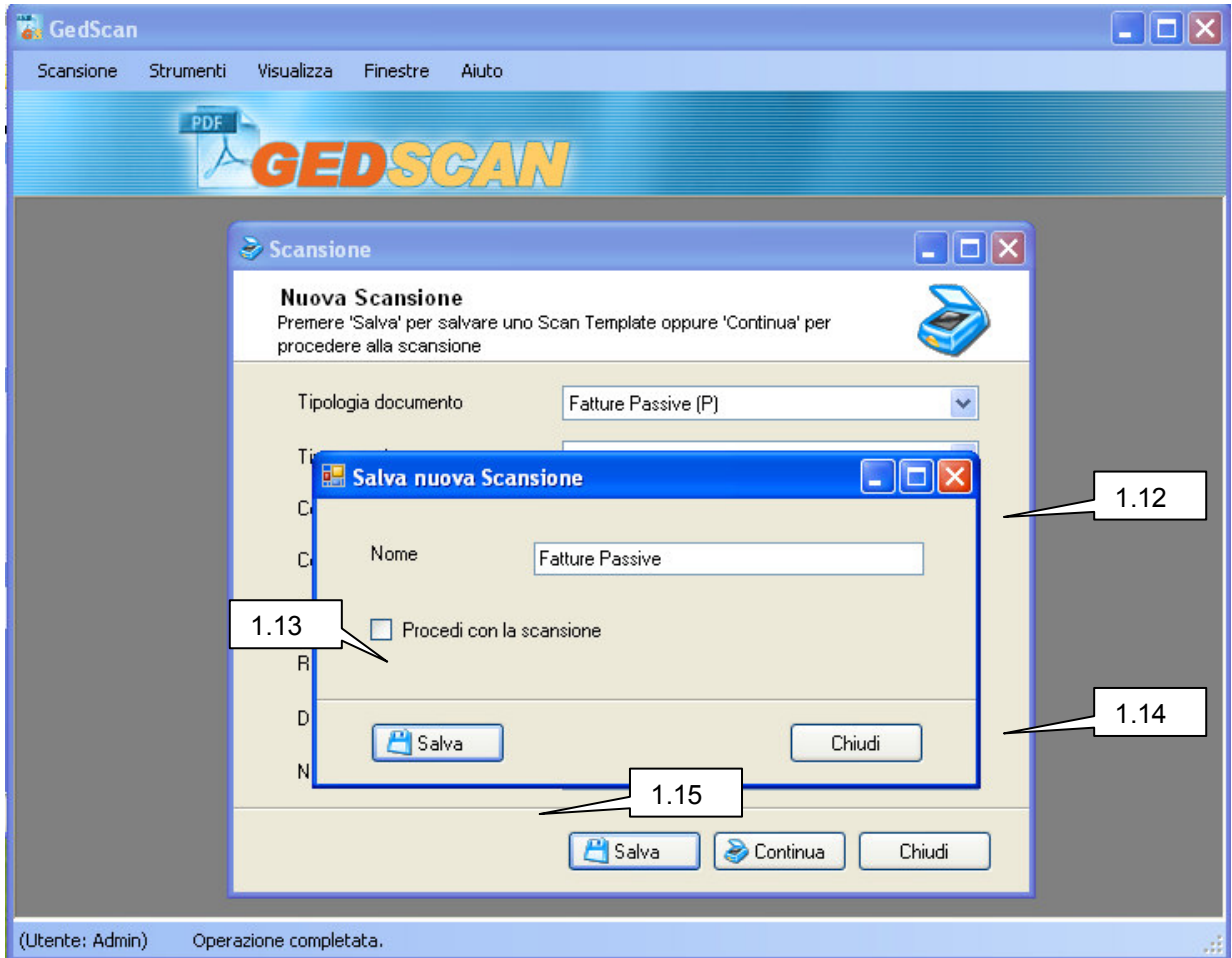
GedScan

Scansione Strumenti Visualizza Finestre Aiuto

PDF GEDSCAN

Scansione

Nuova Scansione
Premere 'Salva' per salvare uno Scan Template oppure 'Continua' per procedere alla scansione

Tipologia documento Fatture Passive (P)

Ti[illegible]

C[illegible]

C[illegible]

R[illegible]

D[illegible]

N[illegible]

Salva nuova Scansione

Nome Fatture Passive

Procedi con la scansione

Salva Chiudi

1.12

1.13

1.14

1.15

Salva Continua Chiudi

(Utente: Admin) Operazione completata.